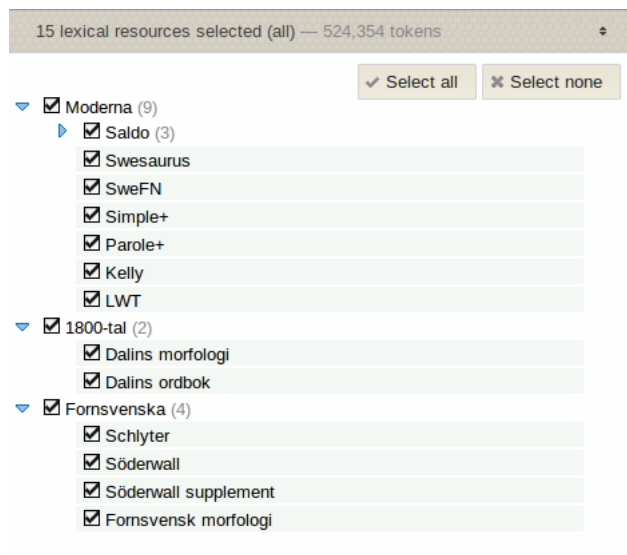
15 lexical resources selected (all) — 524,354 tokens

✔ Select all
✖ Select none

Moderna (9)
Saldo (3)
Swesaurus
SweFN
Simple+
Parole+
Kelly
LWT
1800-tal (2)
Dalins morfologi
Dalins ordbok
Fornsvenska (4)
Schlyter
Söderwall
Söderwall supplement
Fornsvensk morfologi